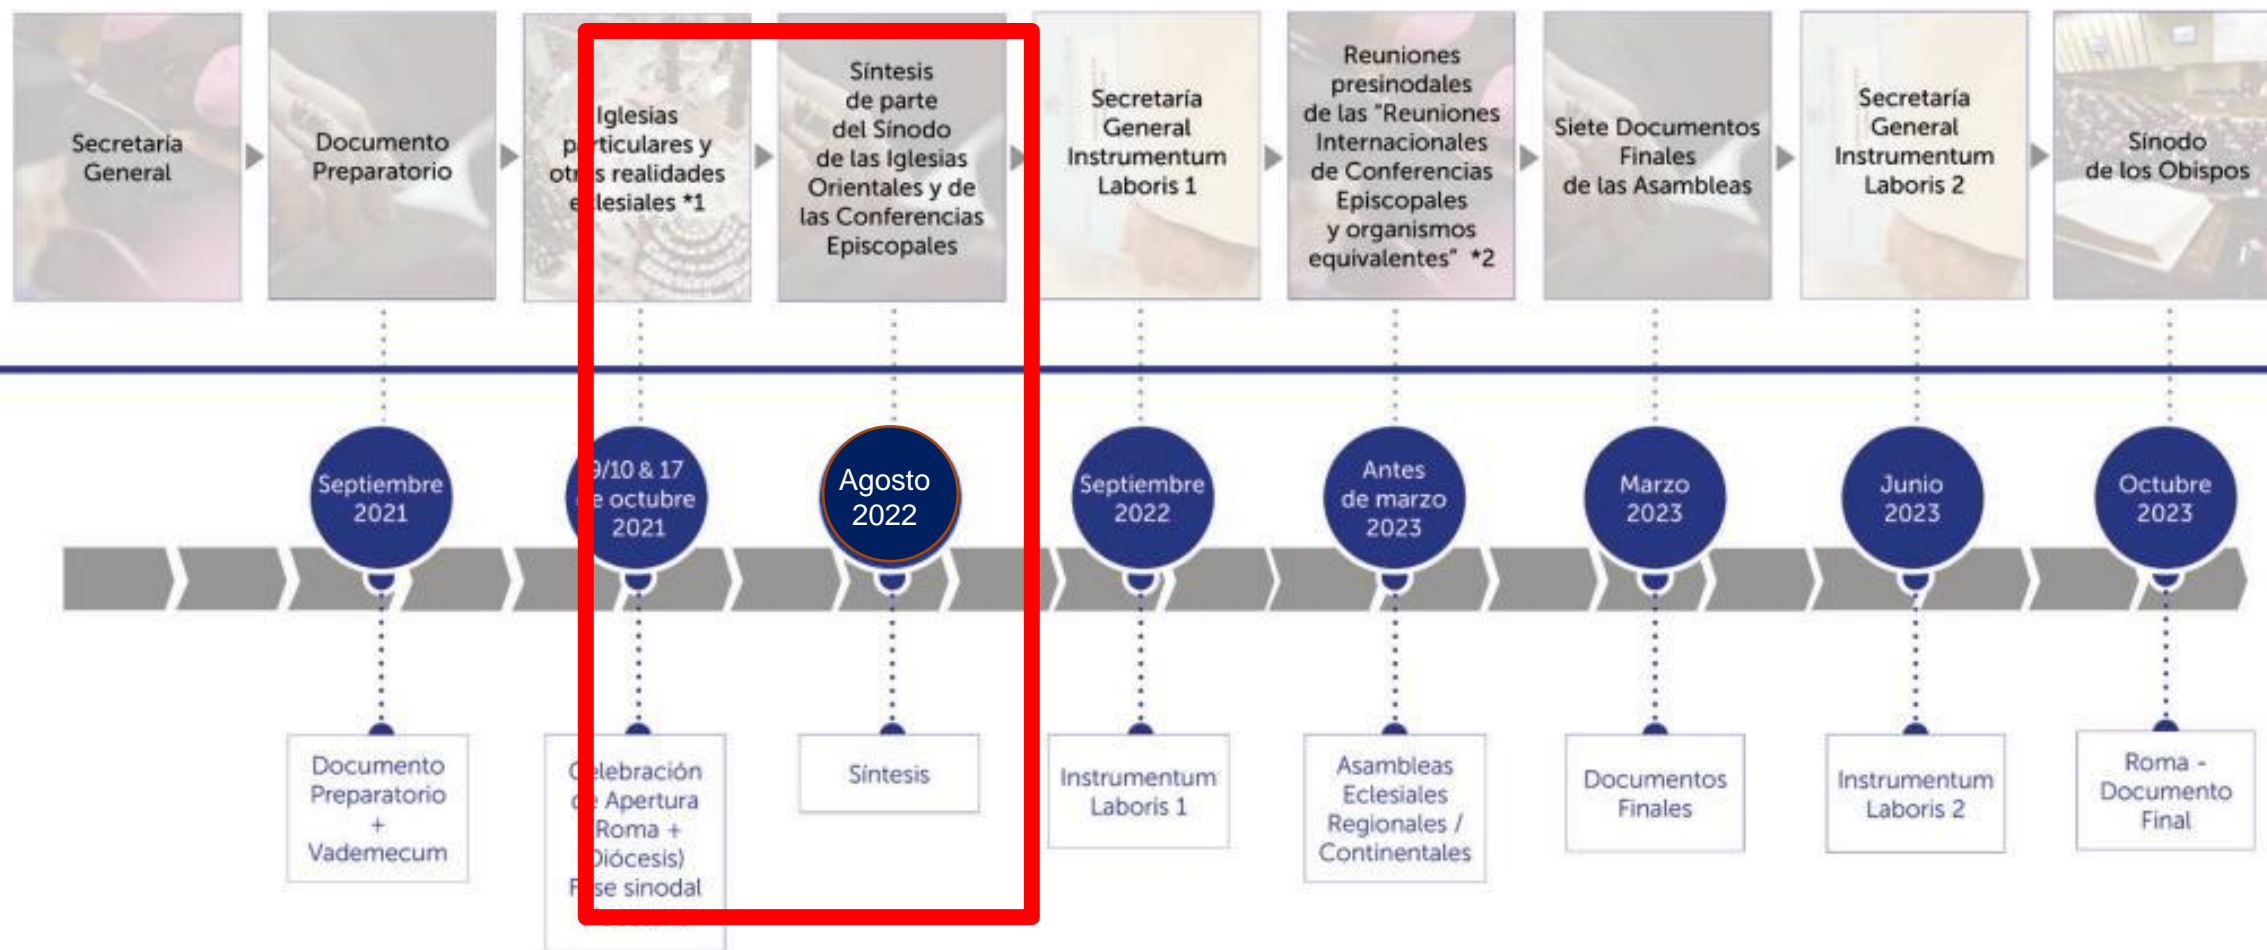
Secretaría General

Documento Preparatorio

Iglesias p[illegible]rticulares y ot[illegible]s realidades e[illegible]lesiales *1

Síntesis de parte del Sínodo de las Iglesias Orientales y de las Conferencias Episcopales

Secretaría General Instrumentum Laboris 1

Reuniones presinodales de las "Reuniones Internacionales de Conferencias Episcopales y organismos equivalentes" *2

Siete Documentos Finales de las Asambleas

Secretaría General Instrumentum Laboris 2

Sínodo de los Obispos

Septiembre 2021

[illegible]/10 & 17 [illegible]e octubre 2021

Agosto 2022

Septiembre 2022

Antes de marzo 2023

Marzo 2023

Junio 2023

Octubre 2023

Documento Preparatorio + Vademecum

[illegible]elebración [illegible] Apertura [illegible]Roma + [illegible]Diócesis) F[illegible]se sinodal

Síntesis

Instrumentum Laboris 1

Asambleas Eclesiales Regionales / Continentales

Documentos Finales

Instrumentum Laboris 2

Roma - Documento Final